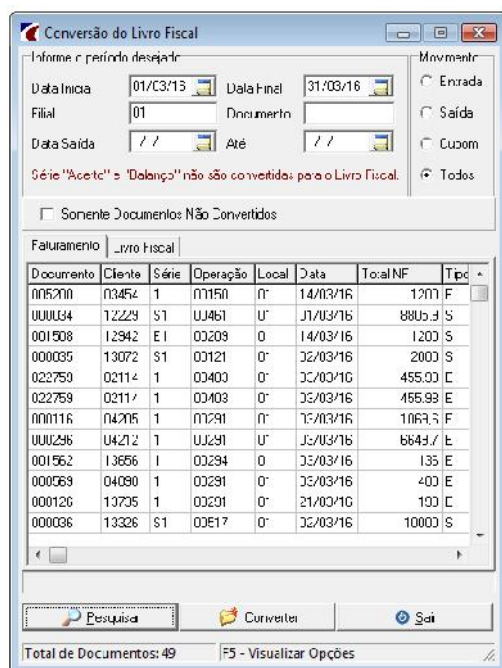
Conversão do Livro Fiscal

Informe o período desejado
Data Inicial 01/03/16
Data Final 31/03/16
Filial 01
Documento
Data Saída / /
Até / /

Série "Acerto" e "Balanço" não são convertidas para o Livro Fiscal.

Movimento
Entrada
Saída
Cupom
Todos

Somente Documentos Não Convertidos

Faturamento | Livro Fiscal

| Documento | Cliente | Série | Operação | Local | Data | Total NF | Tipo |
|---|---|---|---|---|---|---|---|
| 005200 | 03454 | 1 | 01150 | 01 | 14/03/16 | 1207 | E |
| 000034 | 12229 | S1 | 00461 | 01 | 01/03/16 | 8805.9 | S |
| 001508 | 12942 | E1 | 00209 | 0 | 14/03/16 | 1200 | S |
| 000035 | 13072 | S1 | 00121 | 01 | 02/03/16 | 2000 | S |
| 022759 | 02114 | 1 | 00403 | 01 | 02/03/16 | 455.93 | E |
| 022759 | 02114 | 1 | 00403 | 01 | 03/03/16 | 455.93 | E |
| 000116 | 04205 | 1 | 00291 | 01 | 17/03/16 | 1063.5 | E |
| 000296 | 04212 | 1 | 00291 | 01 | 03/03/16 | 6649.7 | E |
| 001562 | 13656 | 1 | 00294 | 0 | 03/03/16 | 135 | E |
| 000569 | 04090 | 1 | 00291 | 01 | 03/03/16 | 400 | E |
| 000126 | 13735 | 1 | 00291 | 01 | 21/03/16 | 100 | E |
| 000036 | 13326 | S1 | 00517 | 01 | 02/03/16 | 10000 | S |

Pesquisa
Converter
Sair

Total de Documentos: 49
F5 - Visualizar Opções